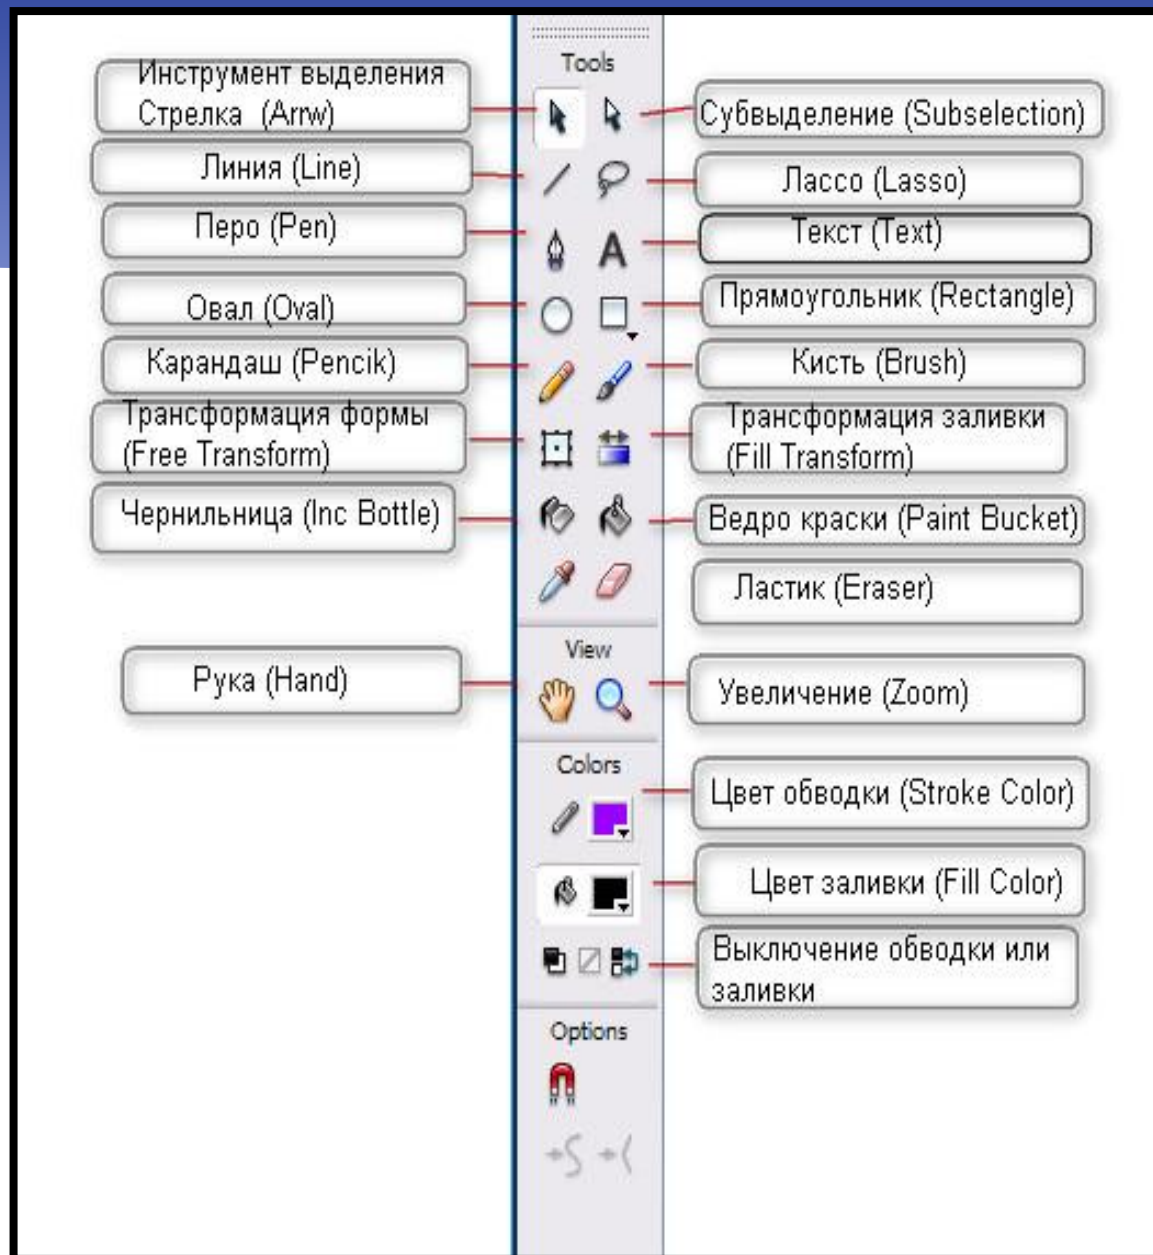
Tools

Инструмент выделения Стрелка (Arrw)

Субвыделение (Subselection)

Линия (Line)

Лассо (Lasso)

Перо (Pen)

Текст (Text)

Овал (Oval)

Прямоугольник (Rectangle)

Карандаш (Pencik)

Кисть (Brush)

Трансформация формы (Free Transform)

Трансформация заливки (Fill Transform)

Чернильница (Inc Bottle)

Ведро краски (Paint Bucket)

Ластик (Eraser)

View

Рука (Hand)

Увеличение (Zoom)

Colors

Цвет обводки (Stroke Color)

Цвет заливки (Fill Color)

Выключение обводки или заливки

Options